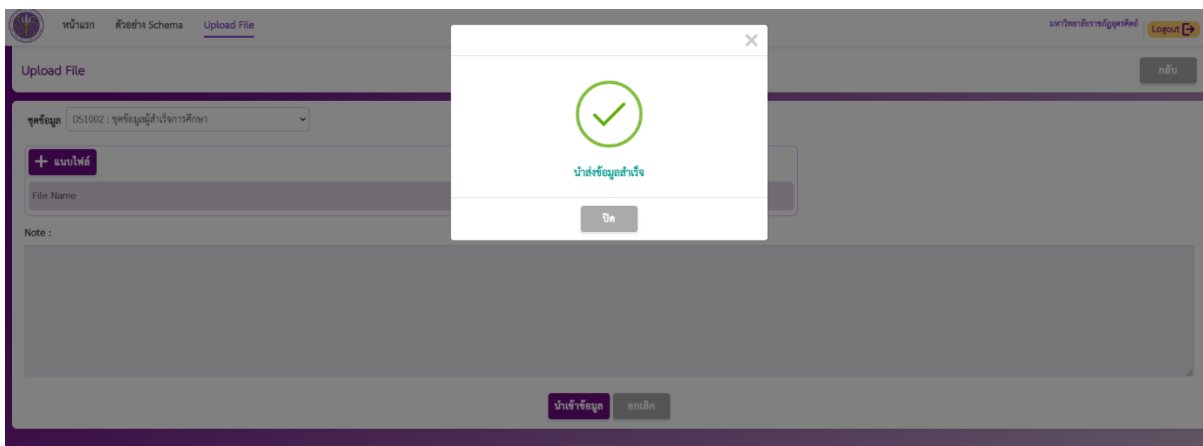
หน้าแรก ตัวอย่าง Schema Upload File

มหาวิทยาลัยราชภัฏอุตรดิตถ์ Logout

Upload File

กลับ

ชุดข้อมูล DS1002 : ชุดข้อมูลผู้สำเร็จการศึกษา

+ แนบไฟล์

File Name

Note :

นำเข้าข้อมูล ยกเลิก

×

นำส่งข้อมูลสำเร็จ

ปิด